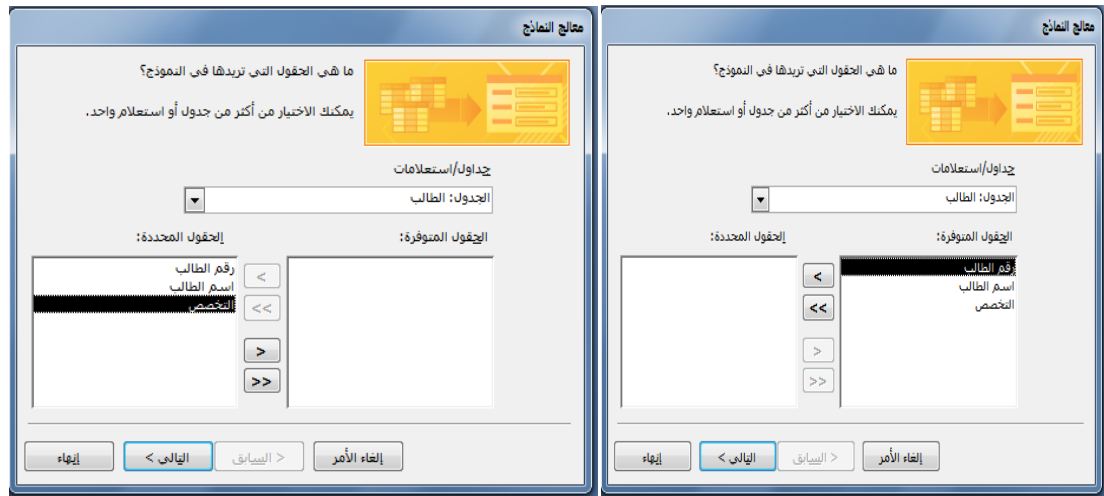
معالج النماذج

ما هي الحقول التي تريدها في النموذج؟

يمكنك الاختيار من أكثر من جدول أو استعلام واحد.

جداول/استعلامات

الجدول: الطالب

الحقول المتوفرة:

الحقول المحددة:

رقم الطالب
اسم الطالب
التخصص

<
<<
>
>>

إلغاء الأمر
< السابق
التالي >
إنهاء

معالج النماذج

ما هي الحقول التي تريدها في النموذج؟

يمكنك الاختيار من أكثر من جدول أو استعلام واحد.

جداول/استعلامات

الجدول: الطالب

الحقول المتوفرة:

الحقول المحددة:

رقم الطالب
اسم الطالب
التخصص

<
<<
>
>>

إلغاء الأمر
< السابق
التالي >
إنهاء